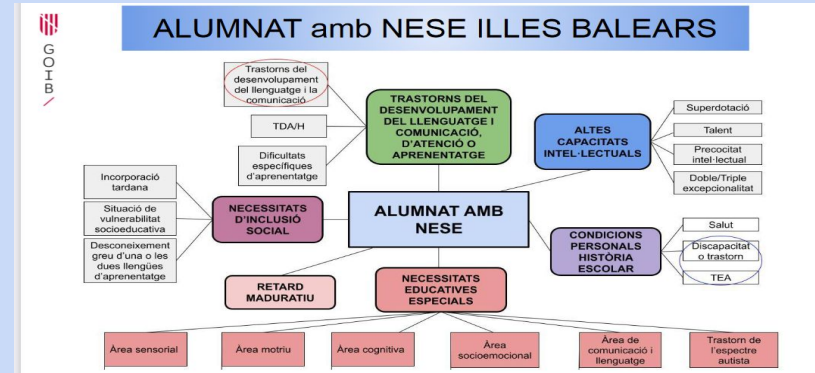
G
O
I
B

ALUMNAT amb NESE ILLES BALEARS

Trastorns del desenvolupament del llenguatge i la comunicació

TDA/H

Dificultats específiques d'aprenentatge

TRASTORNS DEL DESENVOLUPAMENT DEL LLENGUATGE I COMUNICACIÓ, D'ATENCIÓ O APRENENTATGE

ALTES CAPACITATS INTEL·LECTUALS

Superdotació

Talent

Precocitat intel·lectual

Doble/Triple excepcionalitat

Incorporació tardana

Situació de vulnerabilitat socioeducativa

Desconeixement greu d'una o les dues llengües d'aprenentatge

NECESSITATS D'INCLUSIÓ SOCIAL

ALUMNAT AMB NESE

CONDICIONS PERSONALS HISTÒRIA ESCOLAR

Salut

Discapacitat o trastorn

TEA

RETARD MADURATIU

NECESSITATS EDUCATIVES ESPECIALS

Àrea sensorial

Àrea motriu

Àrea cognitiva

Àrea socioemocional

Àrea de comunicació i llenguatge

Trastorn de l'espectre autista